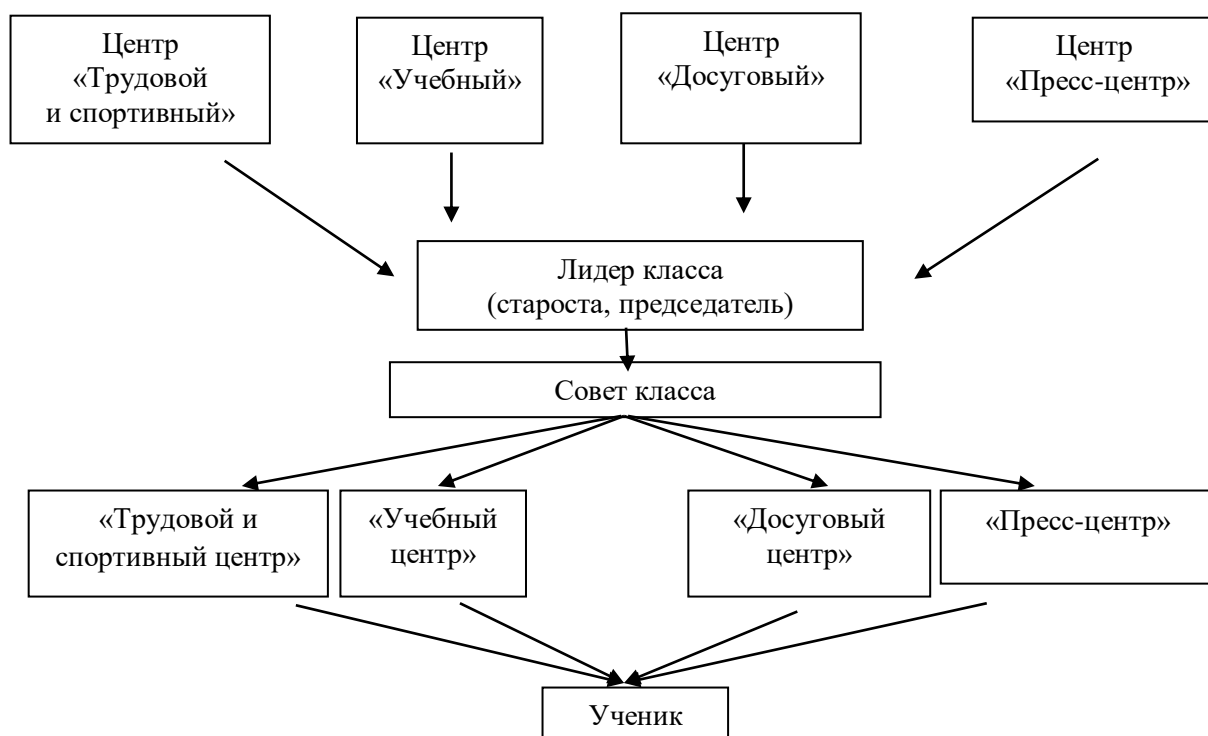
Центр «Трудовой и спортивный»

Центр «Учебный»

Центр «Досуговый»

Центр «Пресс-центр»

Лидер класса (староста, председатель)

Совет класса

«Трудовой и спортивный центр»

«Учебный центр»

«Досуговый центр»

«Пресс-центр»

Ученик